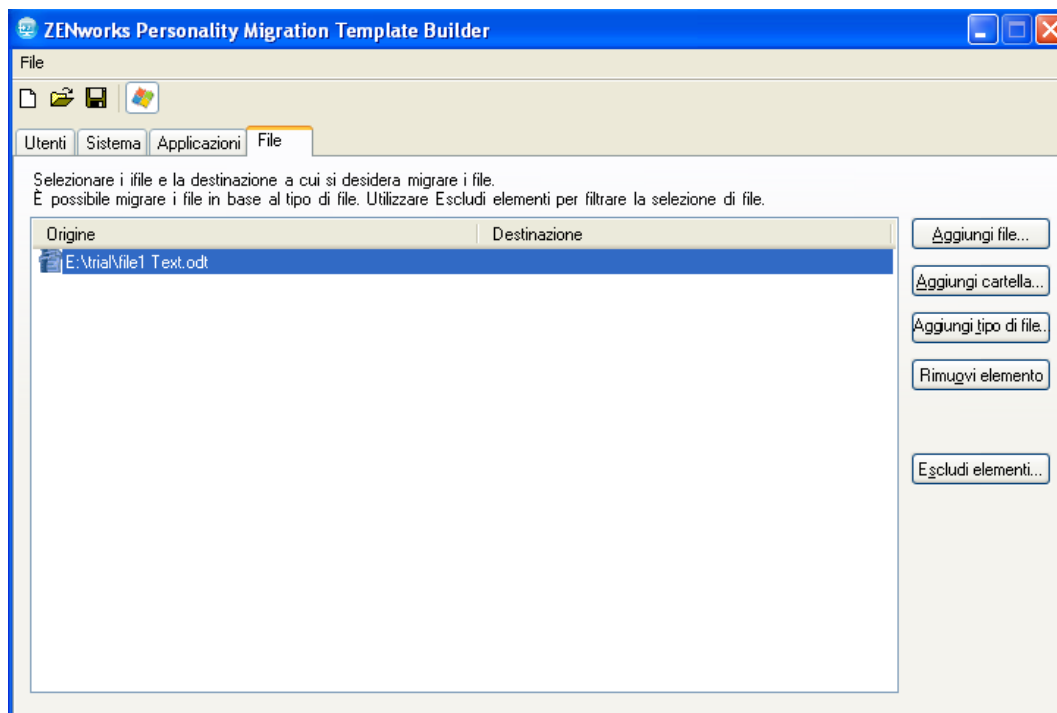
ZENworks Personality Migration Template Builder

File

Utenti | Sistema | Applicazioni | File

Selezionare i ifile e la destinazione a cui si desidera migrare i file.
È possibile migrare i file in base al tipo di file. Utilizzare Escludi elementi per filtrare la selezione di file.

| Origine | Destinazione |
|---|---|
| E:\trial\file1 Text.odt | |

Aggiungi file...

Aggiungi cartella...

Aggiungi tipo di file...

Rimuovi elemento

Escludi elementi...